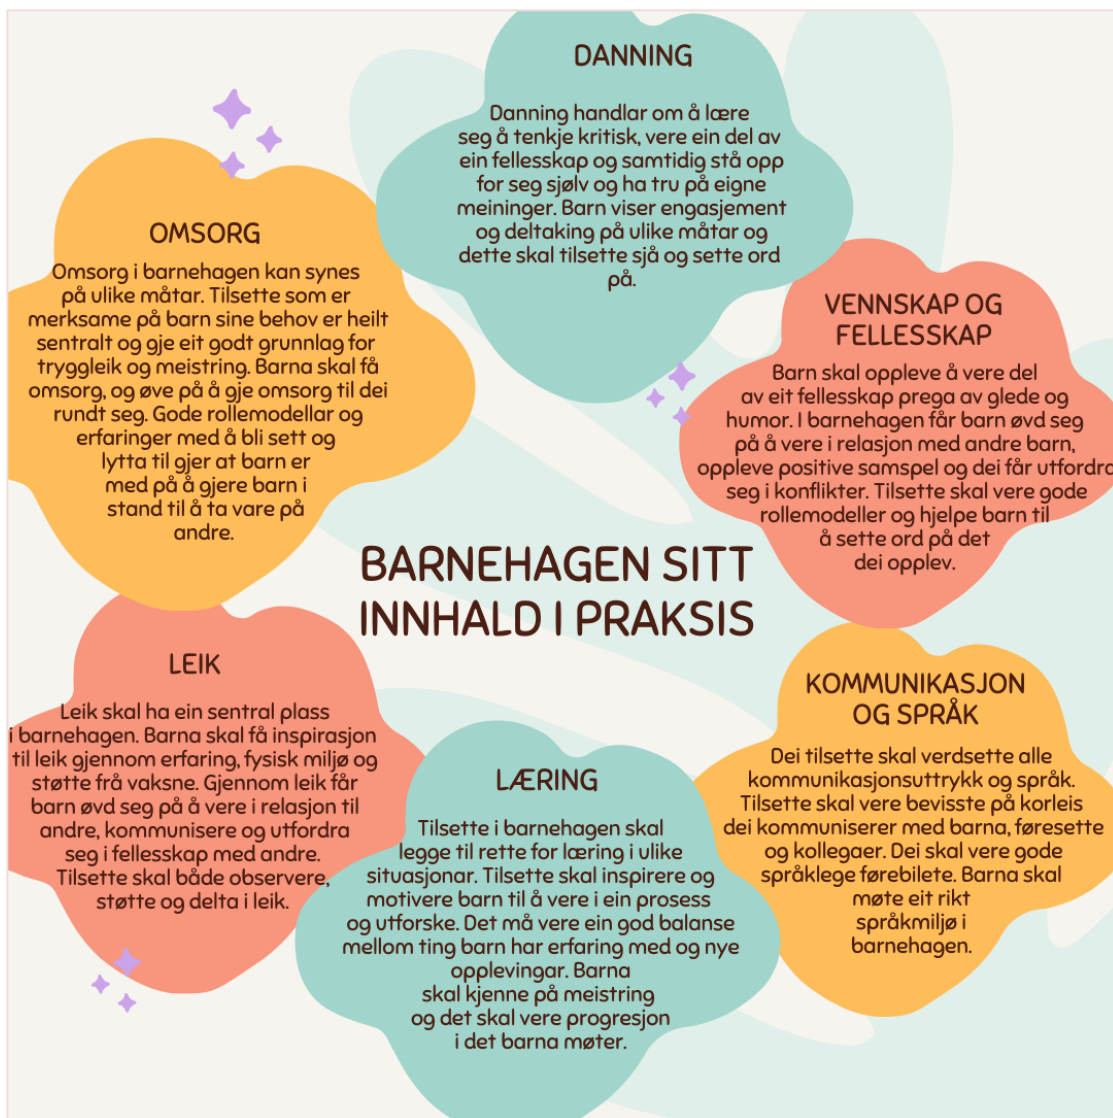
DANNING

Danning handlar om å lære seg å tenkje kritisk, vere ein del av ein fellesskap og samtidig stå opp for seg sjølv og ha tru på eigne meininger. Barn viser engasjement og deltaking på ulike måtar og dette skal tilsette sjå og sette ord på.

OMSORG

Omsorg i barnehagen kan synes på ulike måtar. Tilsette som er merksame på barn sine behov er heilt sentralt og gje eit godt grunnlag for tryggleik og meistring. Barna skal få omsorg, og øve på å gje omsorg til dei rundt seg. Gode rollemodellar og erfaringer med å bli sett og lytta til gjer at barn er med på å gjere barn i stand til å ta vare på andre.

VENNSKAP OG FELLESSKAP

Barn skal oppleve å vere del av eit fellesskap prega av glede og humor. I barnehagen får barn øvd seg på å vere i relasjon med andre barn, oppleve positive samspel og dei får utfordra seg i konflikter. Tilsette skal vere gode rollemodeller og hjelpe barn til å sette ord på det dei opplev.

BARNEHAGEN SITT INNHALD I PRAKSIS

LEIK

Leik skal ha ein sentral plass i barnehagen. Barna skal få inspirasjon til leik gjennom erfaring, fysisk miljø og støtte frå vaksne. Gjennom leik får barn øvd seg på å vere i relasjon til andre, kommunisere og utfordra seg i fellesskap med andre. Tilsette skal både observere, støtte og delta i leik.

KOMMUNIKASJON OG SPRÅK

Dei tilsette skal verdsette alle kommunikasjonsuttrykk og språk. Tilsette skal vere bevisste på korleis dei kommuniserer med barna, føresette og kollegaer. Dei skal vere gode språklege førebilete. Barna skal møte eit rikt språkmiljø i barnehagen.

LÆRING

Tilsette i barnehagen skal legge til rette for læring i ulike situasjonar. Tilsette skal inspirere og motivere barn til å vere i ein prosess og utforske. Det må vere ein god balanse mellom ting barn har erfaring med og nye opplevingar. Barna skal kjenne på meistring og det skal vere progresjon i det barna møter.